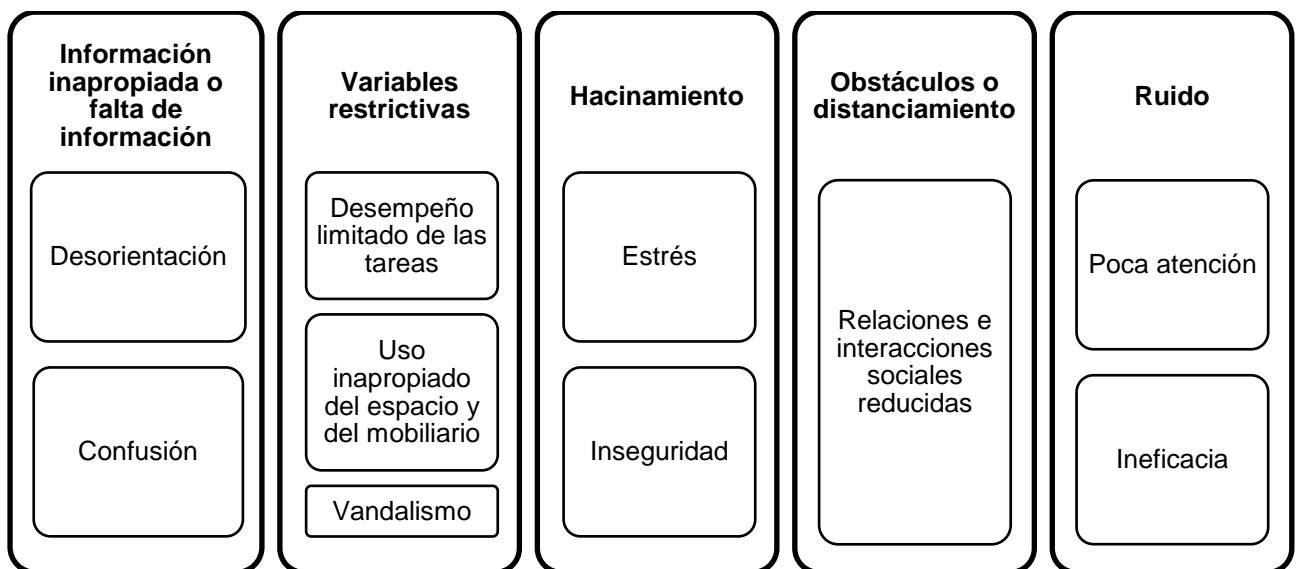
Información inapropiada o falta de información

Desorientación

Confusión

Variables restrictivas

Desempeño limitado de las tareas

Uso inapropiado del espacio y del mobiliario

Vandalismo

Hacinamiento

Estrés

Inseguridad

Obstáculos o distanciamiento

Relaciones e interacciones sociales reducidas

Ruido

Poca atención

Ineficacia